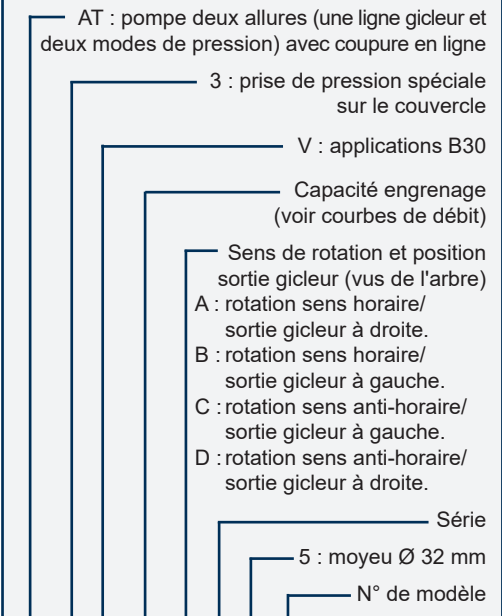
AT : pompe deux allures (une ligne gicleur et deux modes de pression) avec coupure en ligne

3 : prise de pression spéciale sur le couvercle

V : applications B30

Capacité engrenage (voir courbes de débit)

Sens de rotation et position sortie gicleur (vus de l'arbre)
A : rotation sens horaire/ sortie gicleur à droite.
B : rotation sens horaire/ sortie gicleur à gauche.
C : rotation sens anti-horaire/ sortie gicleur à gauche.
D : rotation sens anti-horaire/ sortie gicleur à droite.

Série

5 : moyeu Ø 32 mm

N° de modèle